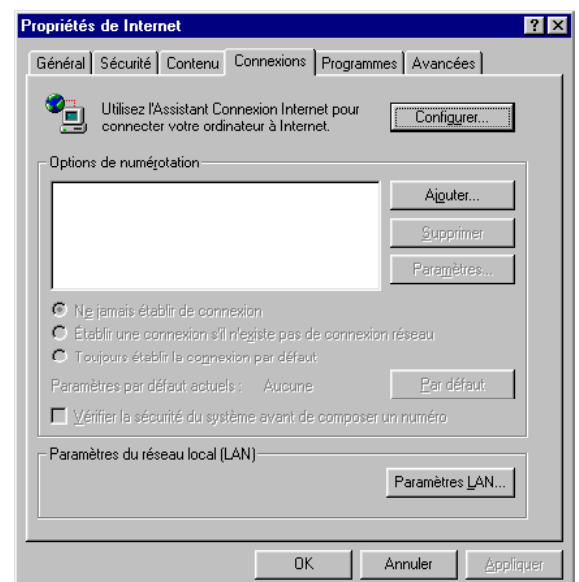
Propriétés de Internet

?
X

Général | Sécurité | Contenu | Connexions | Programmes | Avancées

Utilisez l'Assistant Connexion Internet pour connecter votre ordinateur à Internet.

Configurer...

Options de numérotation

Ajouter...

Supprimer

Paramètres...

Ne jamais établir de connexion

Établir une connexion s'il n'existe pas de connexion réseau

Toujours établir la connexion par défaut

Paramètres par défaut actuels : Aucune

Par défaut

Vérifier la sécurité du système avant de composer un numéro

Paramètres du réseau local (LAN)

Paramètres LAN...

OK

Annuler

Appliquer